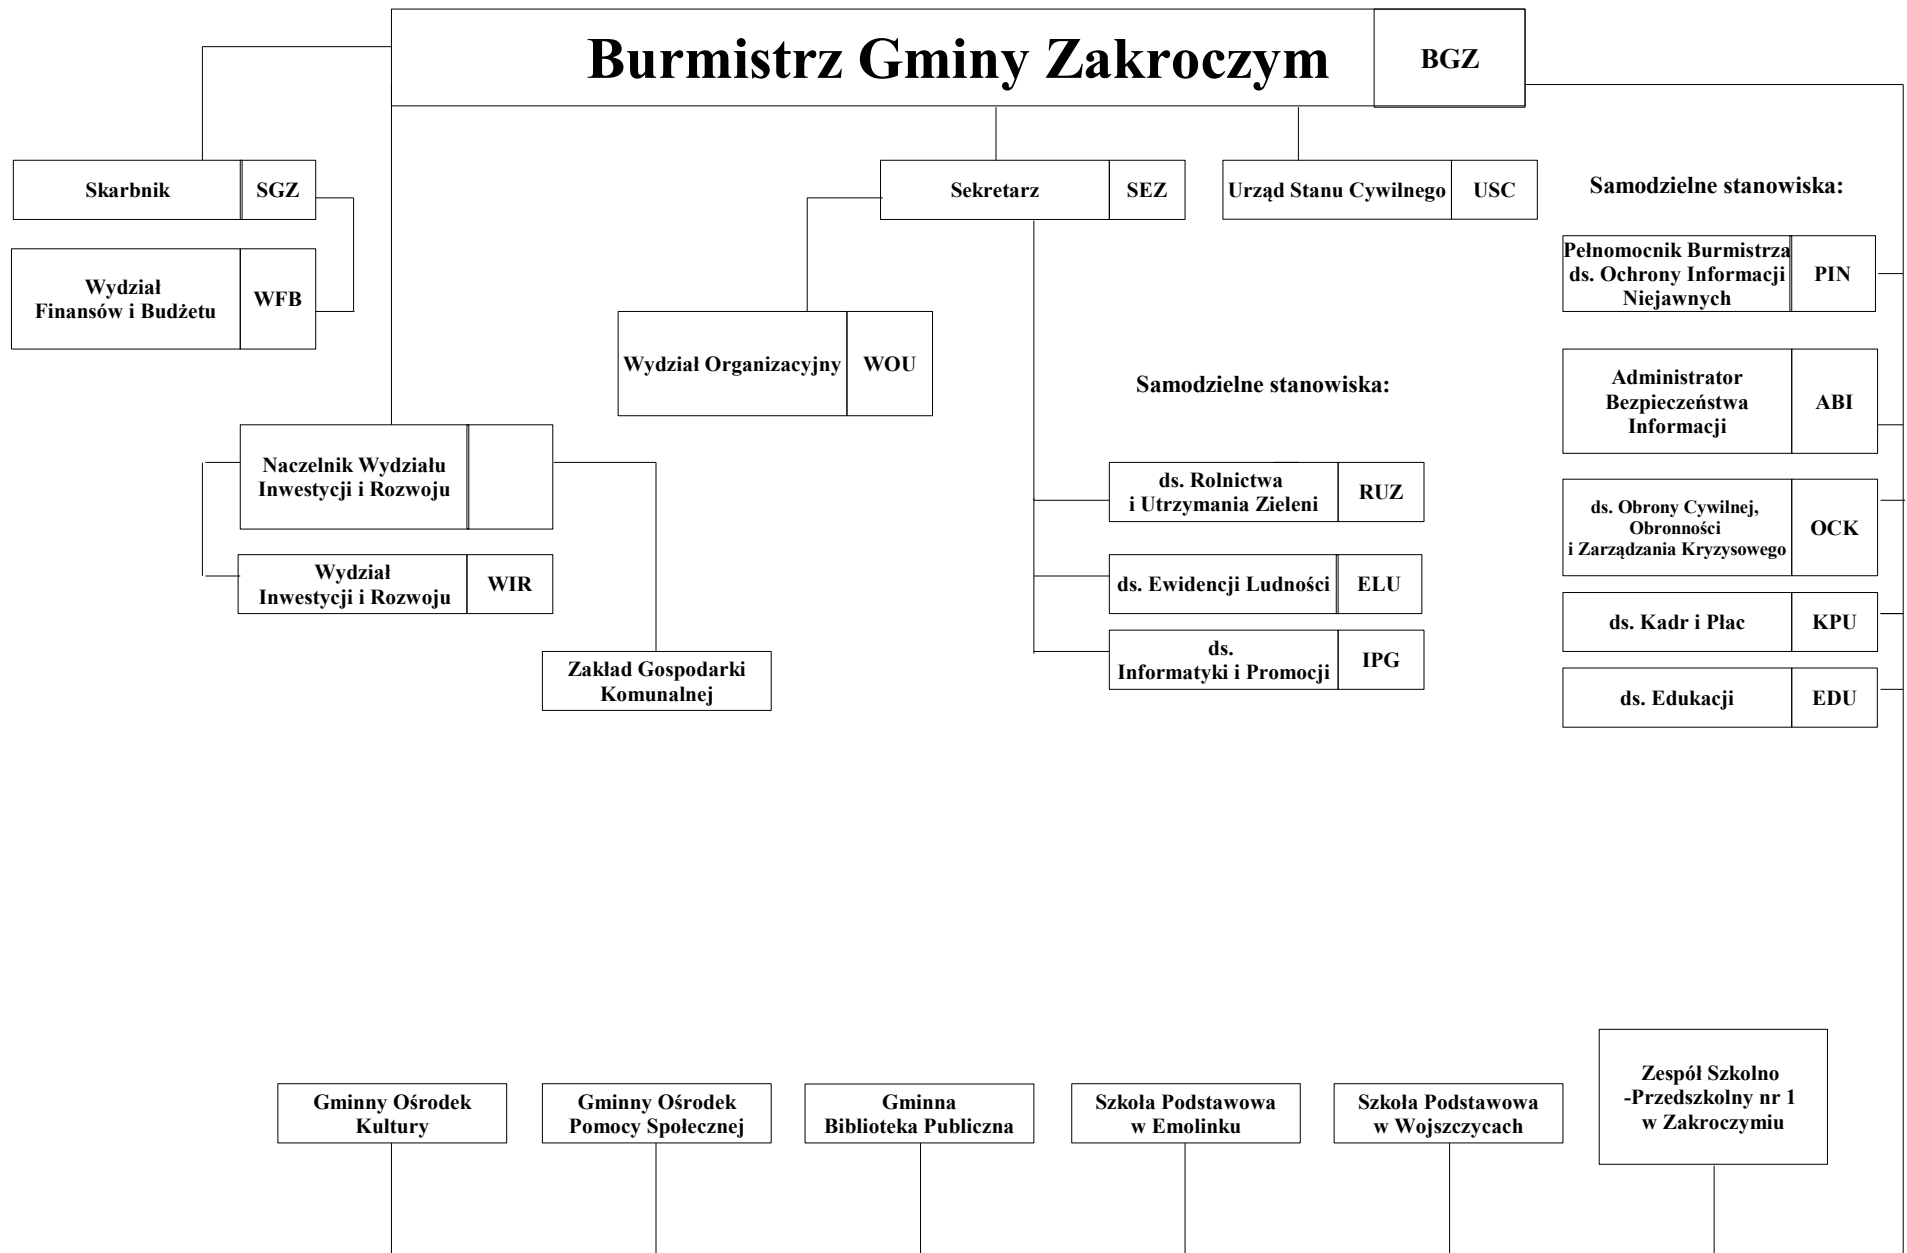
Burmistrz Gminy Zakroczym BGZ

Skarbnik SGZ

Wydział Finansów i Budżetu WFB

Sekretarz SEZ

Urząd Stanu Cywilnego USC

Samodzielne stanowiska:

Pełnomocnik Burmistrza ds. Ochrony Informacji Niejawnych PIN

Administrator Bezpieczeństwa Informacji ABI

ds. Obrony Cywilnej, Obronności i Zarządzania Kryzysowego OCK

ds. Kadr i Płac KPU

ds. Edukacji EDU

Wydział Organizacyjny WOU

Samodzielne stanowiska:

ds. Rolnictwa i Utrzymania Zieleni RUZ

ds. Ewidencji Ludności ELU

ds. Informatyki i Promocji IPG

Naczelnik Wydziału Inwestycji i Rozwoju

Wydział Inwestycji i Rozwoju WIR

Zakład Gospodarki Komunalnej

Gminny Ośrodek Kultury

Gminny Ośrodek Pomocy Społecznej

Gminna Biblioteka Publiczna

Szkoła Podstawowa w Emolinku

Szkoła Podstawowa w Wojszczycach

Zespół Szkolno -Przedszkolny nr 1 w Zakroczymiu